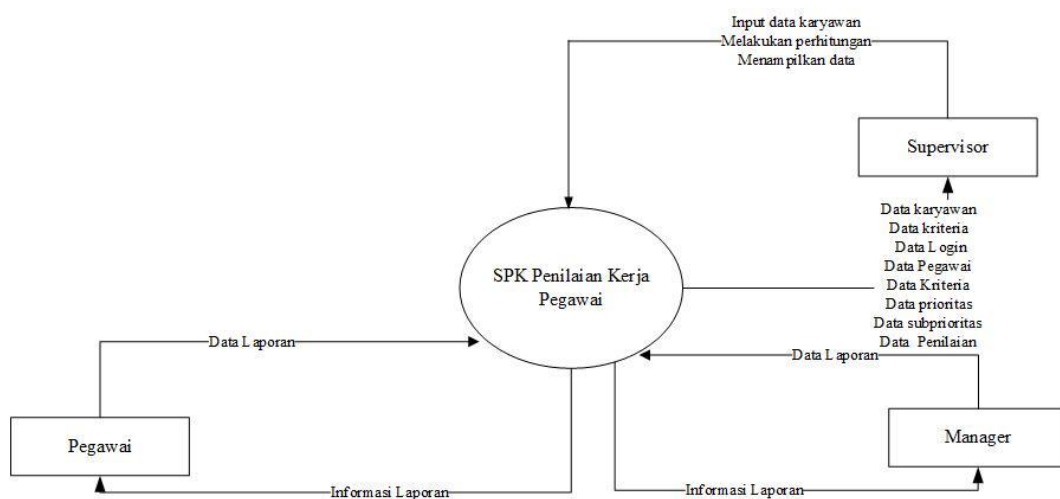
Input data karyawan
Melakukan perhitungan
Menampilkan data

Supervisor

Data karyawan
Data kriteria
Data Login
Data Pegawai
Data Kriteria
Data prioritas
Data subprioritas
Data Penilaian

SPK Penilaian Kerja Pegawai

Data Laporan

Data Laporan

Pegawai

Manager

Informasi Laporan

Informasi Laporan